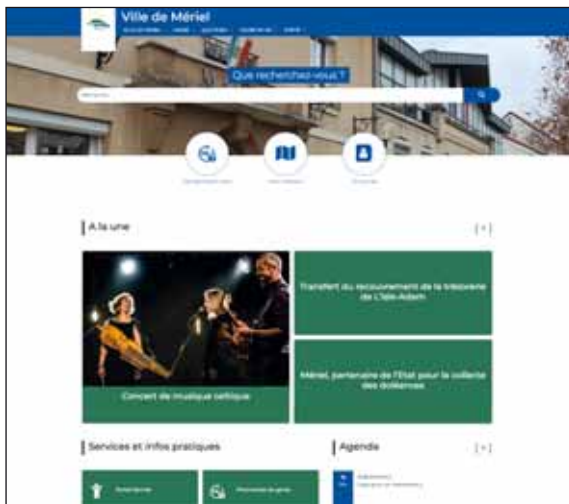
Ville de Mériel

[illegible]

Que recherchez-vous ?

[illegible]

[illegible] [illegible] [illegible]

A la une

[+]

Concert de musique celtique

Transfert du recouvrement de la trésorerie de L'Isle-Adam

Mériel, partenaire de l'Etat pour la collecte des doléances

Services et infos pratiques

Agenda

[+]

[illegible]

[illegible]